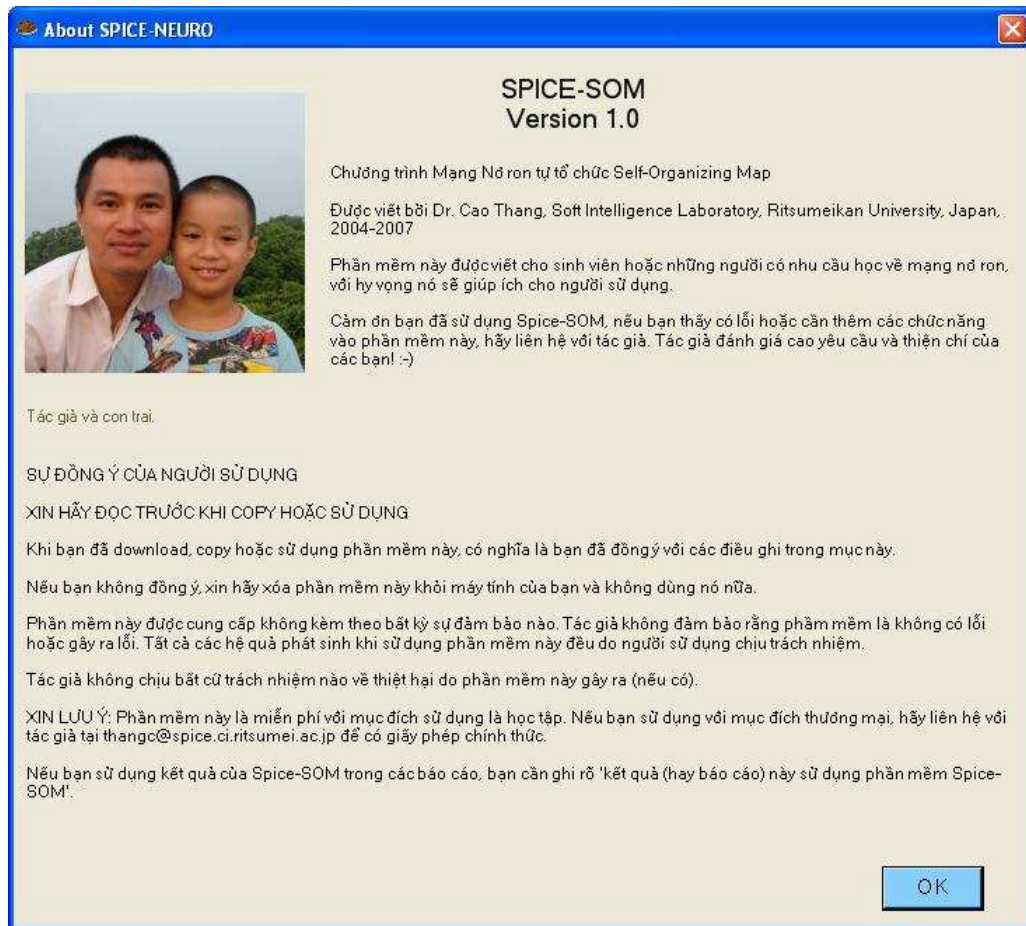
About SPICE-NEURO

SPICE-SOM
Version 1.0

Chương trình Mạng Nơ ron tự tổ chức Self-Organizing Map

Được viết bởi Dr. Cao Thang, Soft Intelligence Laboratory, Ritsumeikan University, Japan, 2004-2007

Phần mềm này được viết cho sinh viên hoặc những người có nhu cầu học về mạng nơ ron, với hy vọng nó sẽ giúp ích cho người sử dụng.

Cảm ơn bạn đã sử dụng Spice-SOM, nếu bạn thấy có lỗi hoặc cần thêm các chức năng vào phần mềm này, hãy liên hệ với tác giả. Tác giả đánh giá cao yêu cầu và thiện chí của các bạn! :-)

Tác giả và con trai.

SỰ ĐỒNG Ý CỦA NGƯỜI SỬ DỤNG

XIN HÃY ĐỌC TRƯỚC KHI COPY HOẶC SỬ DỤNG

Khi bạn đã download, copy hoặc sử dụng phần mềm này, có nghĩa là bạn đã đồng ý với các điều ghi trong mục này.

Nếu bạn không đồng ý, xin hãy xóa phần mềm này khỏi máy tính của bạn và không dùng nó nữa.

Phần mềm này được cung cấp không kèm theo bất kỳ sự đảm bảo nào. Tác giả không đảm bảo rằng phầm mềm là không có lỗi hoặc gây ra lỗi. Tất cả các hệ quả phát sinh khi sử dụng phần mềm này đều do người sử dụng chịu trách nhiệm.

Tác giả không chịu bất cứ trách nhiệm nào về thiệt hại do phần mềm này gây ra (nếu có).

XIN LƯU Ý: Phần mềm này là miễn phí với mục đích sử dụng là học tập. Nếu bạn sử dụng với mục đích thương mại, hãy liên hệ với tác giả tại thangc@spice.ci.ritsumei.ac.jp để có giấy phép chính thức.

Nếu bạn sử dụng kết quả của Spice-SOM trong các báo cáo, bạn cần ghi rõ 'kết quả (hay báo cáo) này sử dụng phần mềm Spice-SOM'.

OK